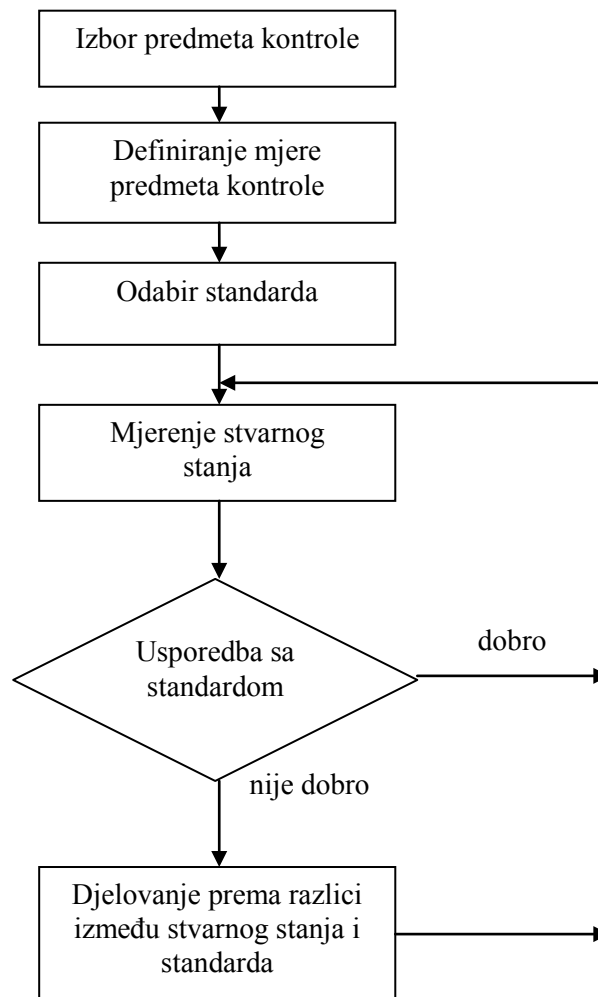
Izbor predmeta kontrole

Definiranje mjere predmeta kontrole

Odabir standarda

Mjerenje stvarnog stanja

Usporedba sa standardom

dobro

nije dobro

Djelovanje prema razlici između stvarnog stanja i standarda